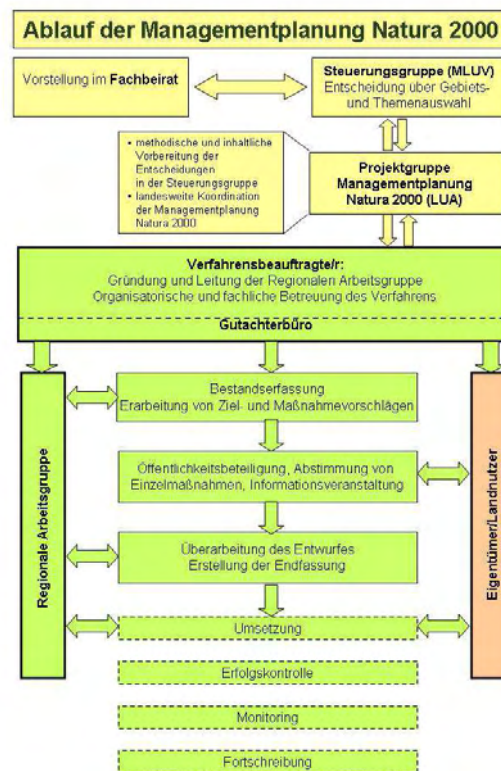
Ablauf der Managementplanung Natura 2000

Vorstellung im Fachbeirat

Steuerungsgruppe (MLUV)
Entscheidung über Gebiets- und Themenauswahl

• methodische und inhaltliche Vorbereitung der Entscheidungen in der Steuerungsgruppe
• landesweite Koordination der Managementplanung Natura 2000

Projektgruppe Managementplanung Natura 2000 (LUA)

Verfahrensbeauftragte/r:
Gründung und Leitung der Regionalen Arbeitsgruppe
Organisatorische und fachliche Betreuung des Verfahrens

Gutachterbüro

Regionale Arbeitsgruppe

Bestandserfassung
Erarbeitung von Ziel- und Maßnahmevorschlägen

Öffentlichkeitsbeteiligung, Abstimmung von Einzelmaßnahmen, Informationsveranstaltung

Überarbeitung des Entwurfes
Erstellung der Endfassung

Umsetzung

Erfolgskontrolle

Monitoring

Fortschreibung

Eigentümer/Landnutzer